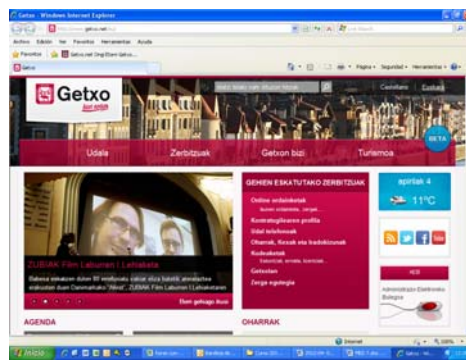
Getxo - Windows Internet Explorer

http://www.getxo.net/eu/

Archivo Edición Ver Favoritos Herramientas Ayuda

Favoritos Getxo.net Orrialdea Getxo...

Getxo

Página Seguridad Herramientas

Getxo

Castellano Euskara

BETA

Udala Zerbitzuak Getxon bizi Turismoa

GEHIEN ESKATUTAKO ZERBITZUAK

Online ordainketak

Kontratugileen profila

Udal telefonoak

Oharrak, Kexak eta Iradokizunak

Kudeaketak

Getxolan

Zerga egutegia

apirilak 4

11ºC

ZUBIAK Film Laburren I Lehiaketa

Eduki gehiago ikusi

AGENDA

OHARRAK

Internet

100%

Inicio

Getxo - Wi...